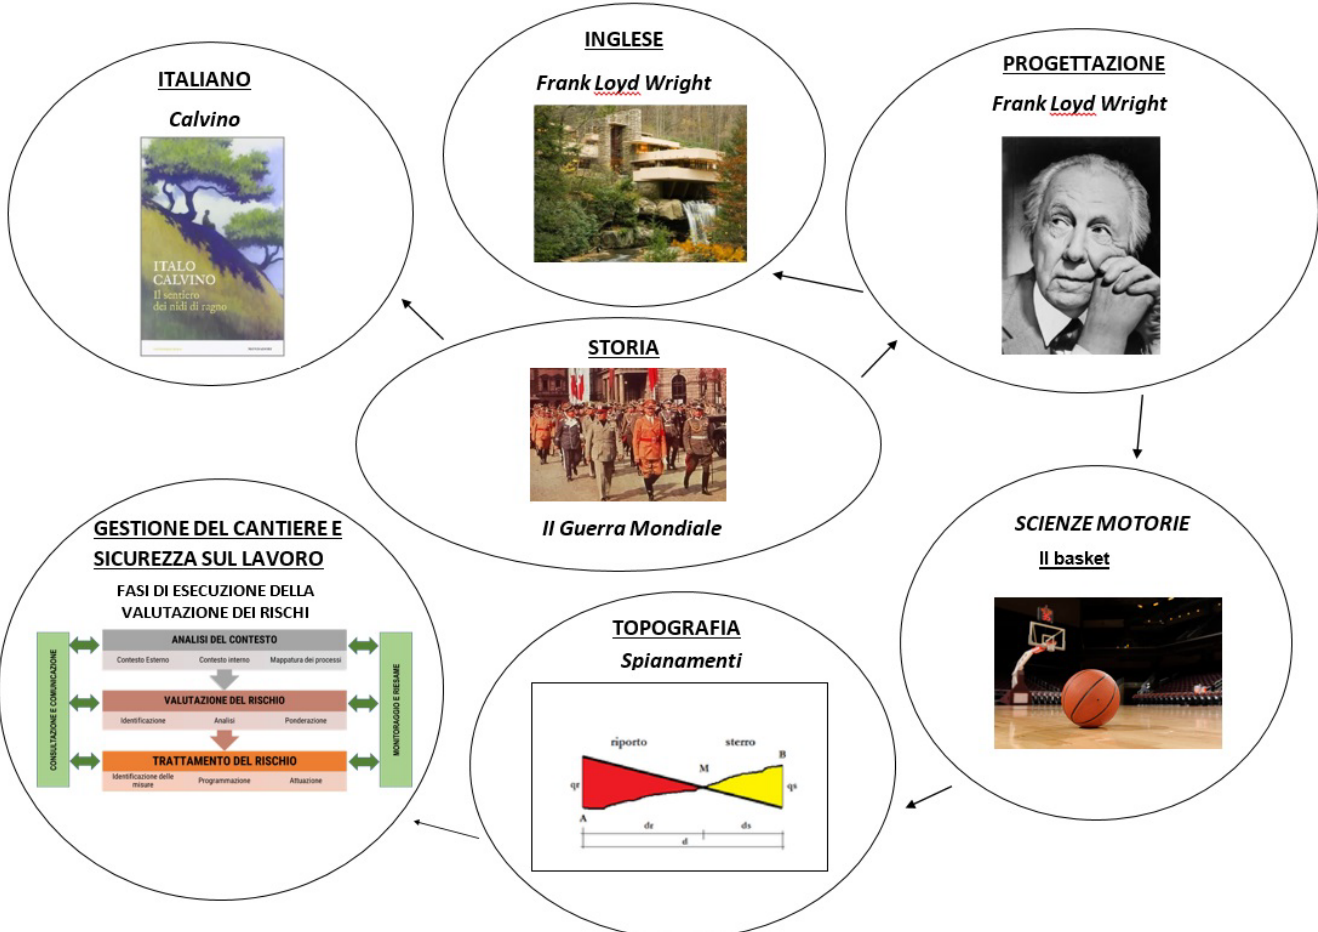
ITALIANO

Calvino

ITALO CALVINO
Il sentiero dei nidi di ragno

INGLESE

Frank Loyd Wright

PROGETTAZIONE

Frank Loyd Wright

STORIA

II Guerra Mondiale

GESTIONE DEL CANTIERE E SICUREZZA SUL LAVORO

FASI DI ESECUZIONE DELLA VALUTAZIONE DEI RISCHI

CONSULTAZIONE E COMUNICAZIONE

ANALISI DEL CONTESTO
Contesto Esterno | Contesto interno | Mappatura dei processi

VALUTAZIONE DEL RISCHIO
Identificazione | Analisi | Ponderazione

TRATTAMENTO DEL RISCHIO
Identificazione delle misure | Programmazione | Attuazione

MONITORAGGIO E RIESAME

SCIENZE MOTORIE

Il basket

TOPOGRAFIA

Spianamenti

riporto
sterro
B
M
qr
qs
A
dr
ds
d